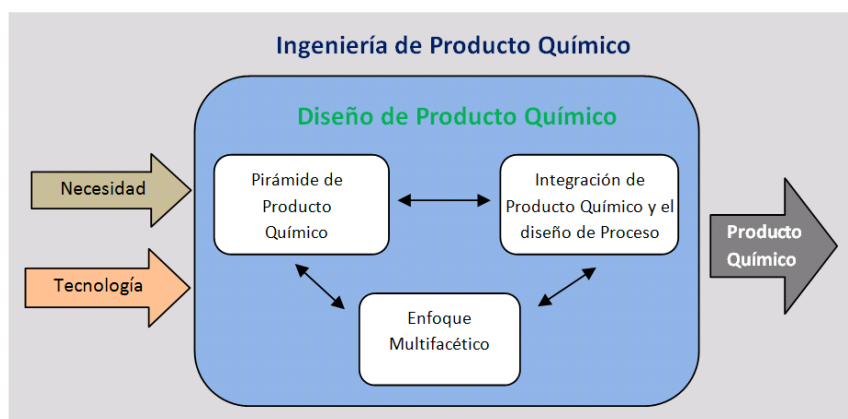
Ingeniería de Producto Químico

Diseño de Producto Químico

Necesidad

Tecnología

Pirámide de Producto Químico

Integración de Producto Químico y el diseño de Proceso

Enfoque Multifacético

Producto Químico